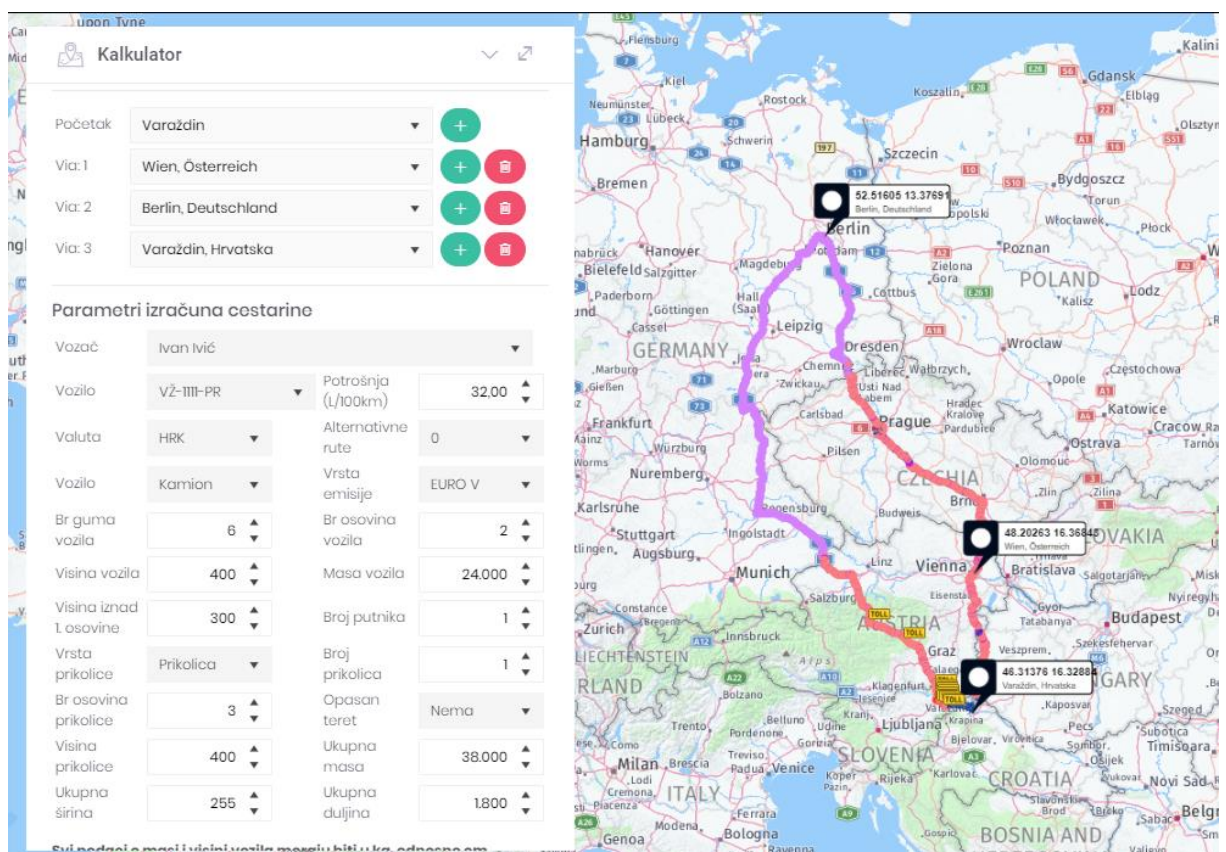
Kalkulator

Početak | Varaždin
Via: 1 | Wien, Österreich
Via: 2 | Berlin, Deutschland
Via: 3 | Varaždin, Hrvatska

Parametri izračuna cestarine

Vozač | Ivan Ivić

| | | | |
|---|---|---|---|
| Vozilo | VŽ-1111-PR | Potrošnja (L/100km) | 32,00 |
| Valuta | HRK | Alternativne rute | 0 |
| Vozilo | Kamion | Vrsta emisije | EURO V |
| Br guma vozila | 6 | Br osovina vozila | 2 |
| Visina vozila | 400 | Masa vozila | 24.000 |
| Visina iznad 1. osovine | 300 | Broj putnika | 1 |
| Vrsta prikolice | Prikolica | Broj prikolica | 1 |
| Br osovina prikolice | 3 | Opasan teret | Nema |
| Visina prikolice | 400 | Ukupna masa | 38.000 |
| Ukupna širina | 255 | Ukupna duljina | 1.800 |

Svi podaci o masi i visini vozila moraju biti u kg, odnosno cm

52.51605 13.37691
Berlin, Deutschland

48.20263 16.36845
Wien, Österreich

46.31376 16.32884
Varaždin, Hrvatska

Hamburg Bremen Hanover Bielefeld Salzgitter Magdeburg Berlin Potsdam Leipzig Dresden Chemnitz Zwickau Frankfurt Würzburg Nuremberg Karlsruhe Stuttgart Augsburg Ingolstadt Regensburg Munich Salzburg Innsbruck Linz Vienna Bratislava Graz Klagenfurt Ljubljana Krapina Zagreb Prague Pilsen Brno Budweis Kiel Lübeck Rostock Schwerin Szczecin Gdansk Elbląg Olsztyn Koszalin Bydgoszcz Torun Poznan Zielona Gora Cottbus Wroclaw Opole Katowice Ostrava Olomouc Zilina Budapest Gyor Veszprem Kaposvar Pecs Szeged Subotica Osijek Novi Sad Timisoara Zurich Constance Bolzano Trento Verona Milan Brescia Padua Venice Treviso Udine Trieste Rijeka Karlovac Bjelovar Cremona Piacenza Modena Bologna Ferrara Genoa GERMANY POLAND CZECHIA AUSTRIA SLOVENIA CROATIA ITALY LIECHTENSTEIN BOSNIA AND HUNGARY SLOVAKIA TOLL Alps